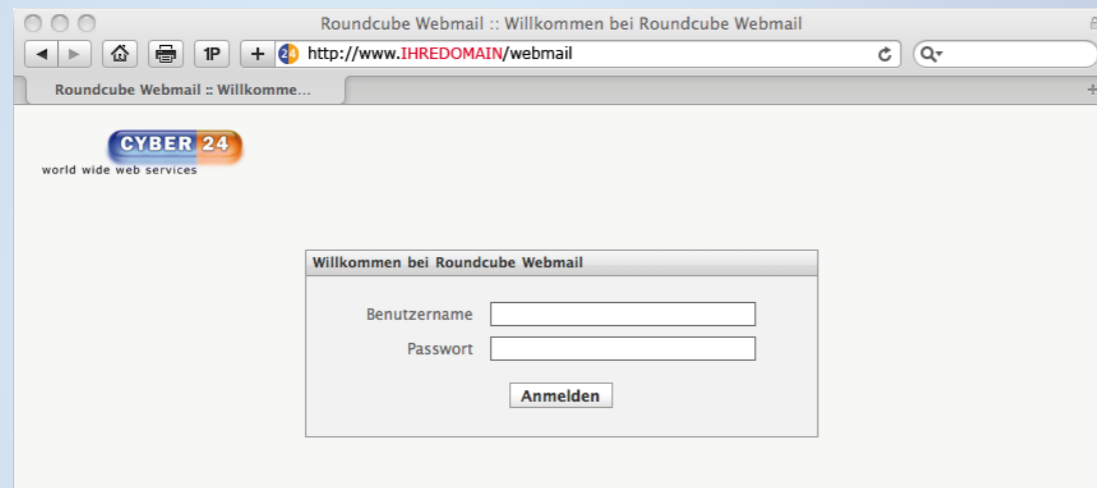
Roundcube Webmail :: Willkommen bei Roundcube Webmail

1P

http://www.IHREDOMAIN/webmail

Roundcube Webmail :: Willkomme...

CYBER 24
world wide web services

Willkommen bei Roundcube Webmail

Benutzername

Passwort

Anmelden